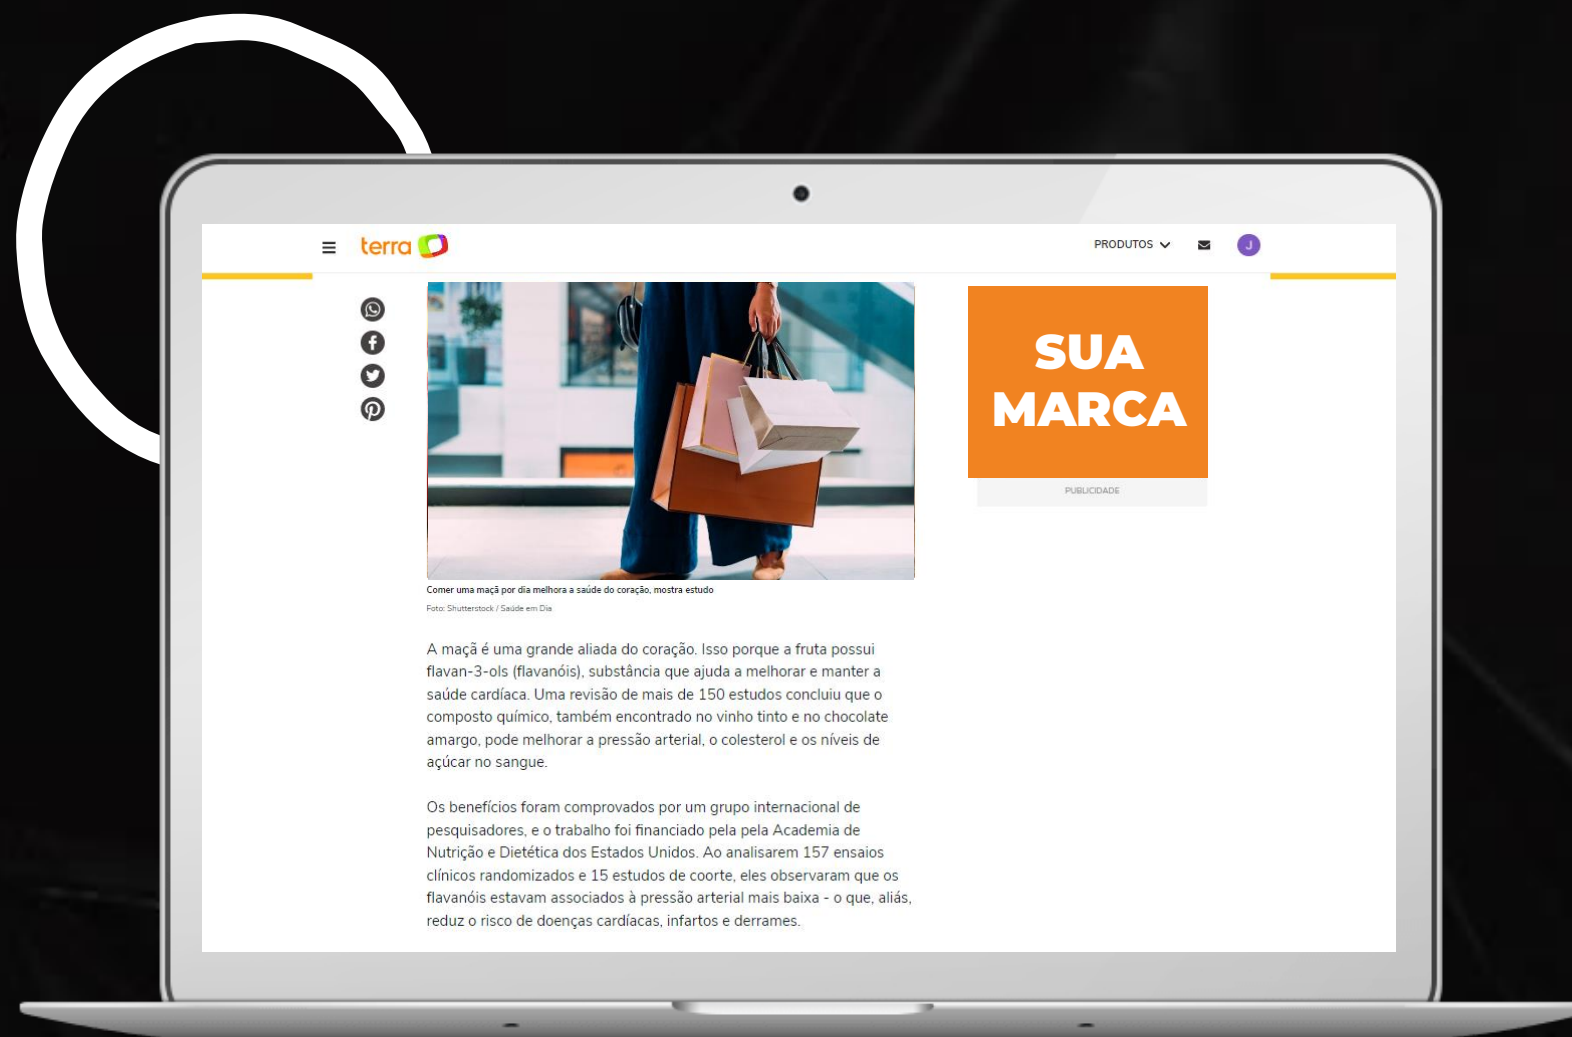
terra

PRODUTOS

J

Comer uma maçã por dia melhora a saúde do coração, mostra estudo

Foto: Shutterstock / Saúde em Dia

A maçã é uma grande aliada do coração. Isso porque a fruta possui flavan-3-ols (flavanóis), substância que ajuda a melhorar e manter a saúde cardíaca. Uma revisão de mais de 150 estudos concluiu que o composto químico, também encontrado no vinho tinto e no chocolate amargo, pode melhorar a pressão arterial, o colesterol e os níveis de açúcar no sangue.

Os benefícios foram comprovados por um grupo internacional de pesquisadores, e o trabalho foi financiado pela pela Academia de Nutrição e Dietética dos Estados Unidos. Ao analisarem 157 ensaios clínicos randomizados e 15 estudos de coorte, eles observaram que os flavanóis estavam associados à pressão arterial mais baixa - o que, aliás, reduz o risco de doenças cardíacas, infartos e derrames.

SUA MARCA

PUBLICIDADE